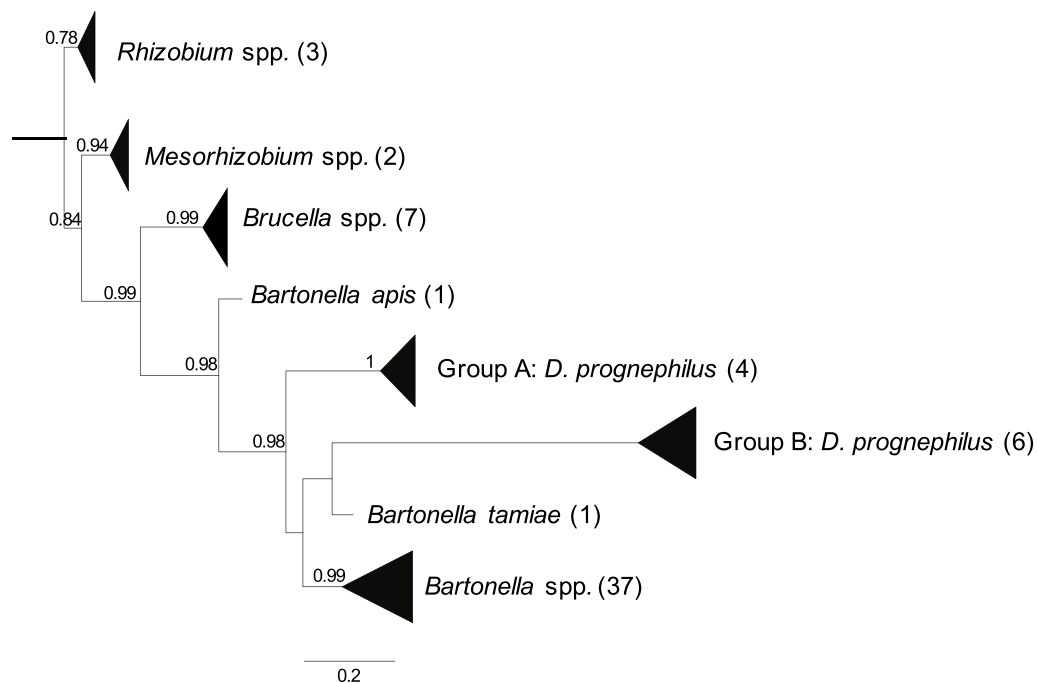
0.78 Rhizobium spp. (3)

0.94 Mesorhizobium spp. (2)

0.84

0.99 Brucella spp. (7)

0.99 Bartonella apis (1)

0.98

1 Group A: D. prognephilus (4)

0.98

Group B: D. prognephilus (6)

Bartonella tamiae (1)

0.99 Bartonella spp. (37)

0.2